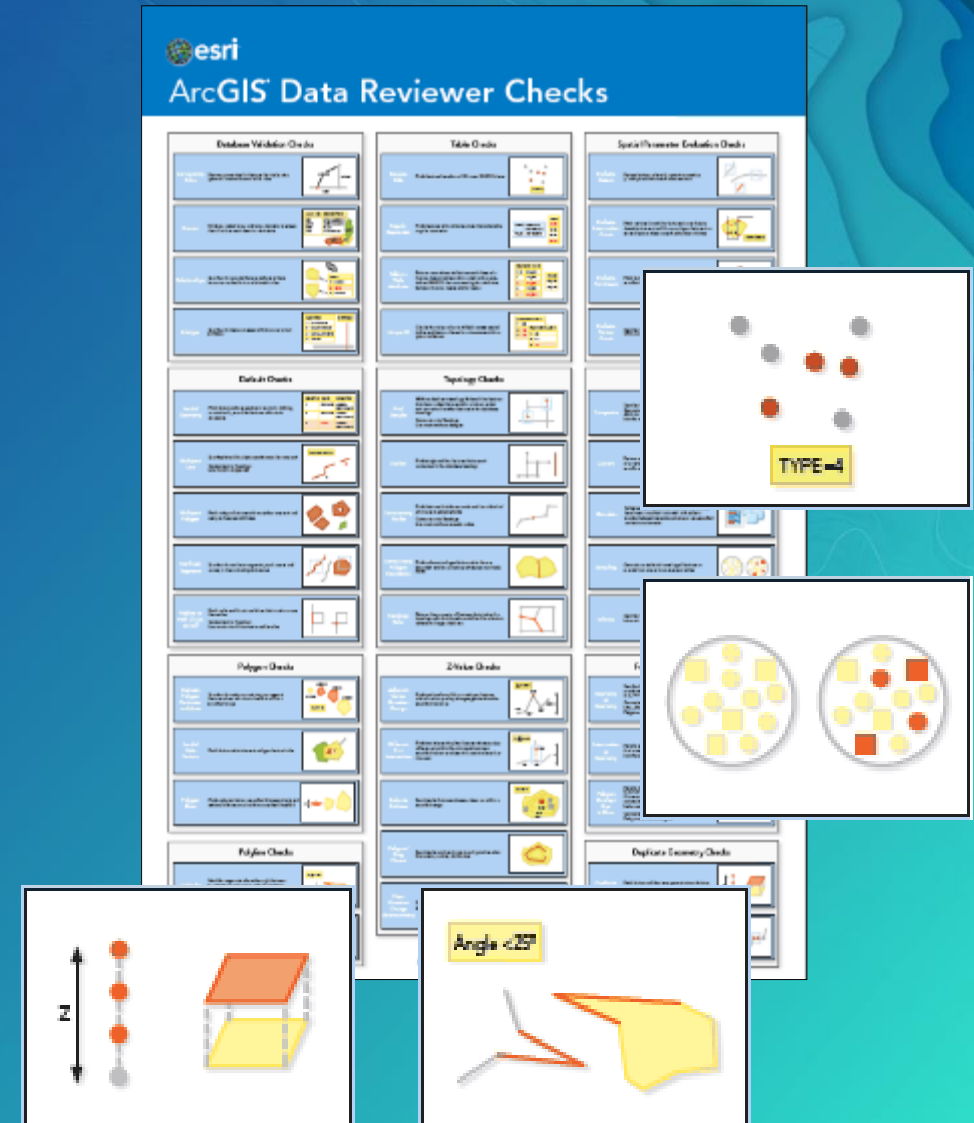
esri

ArcGIS Data Reviewer Checks

Database Validation Checks

Table Checks

Spatial Parameter Evaluation Checks

Default Checks

Topology Checks

Polygon Checks

Z-Value Checks

Polyline Checks

Duplicate Geometry Checks

TYPE = 4

Z

Angle < 25°